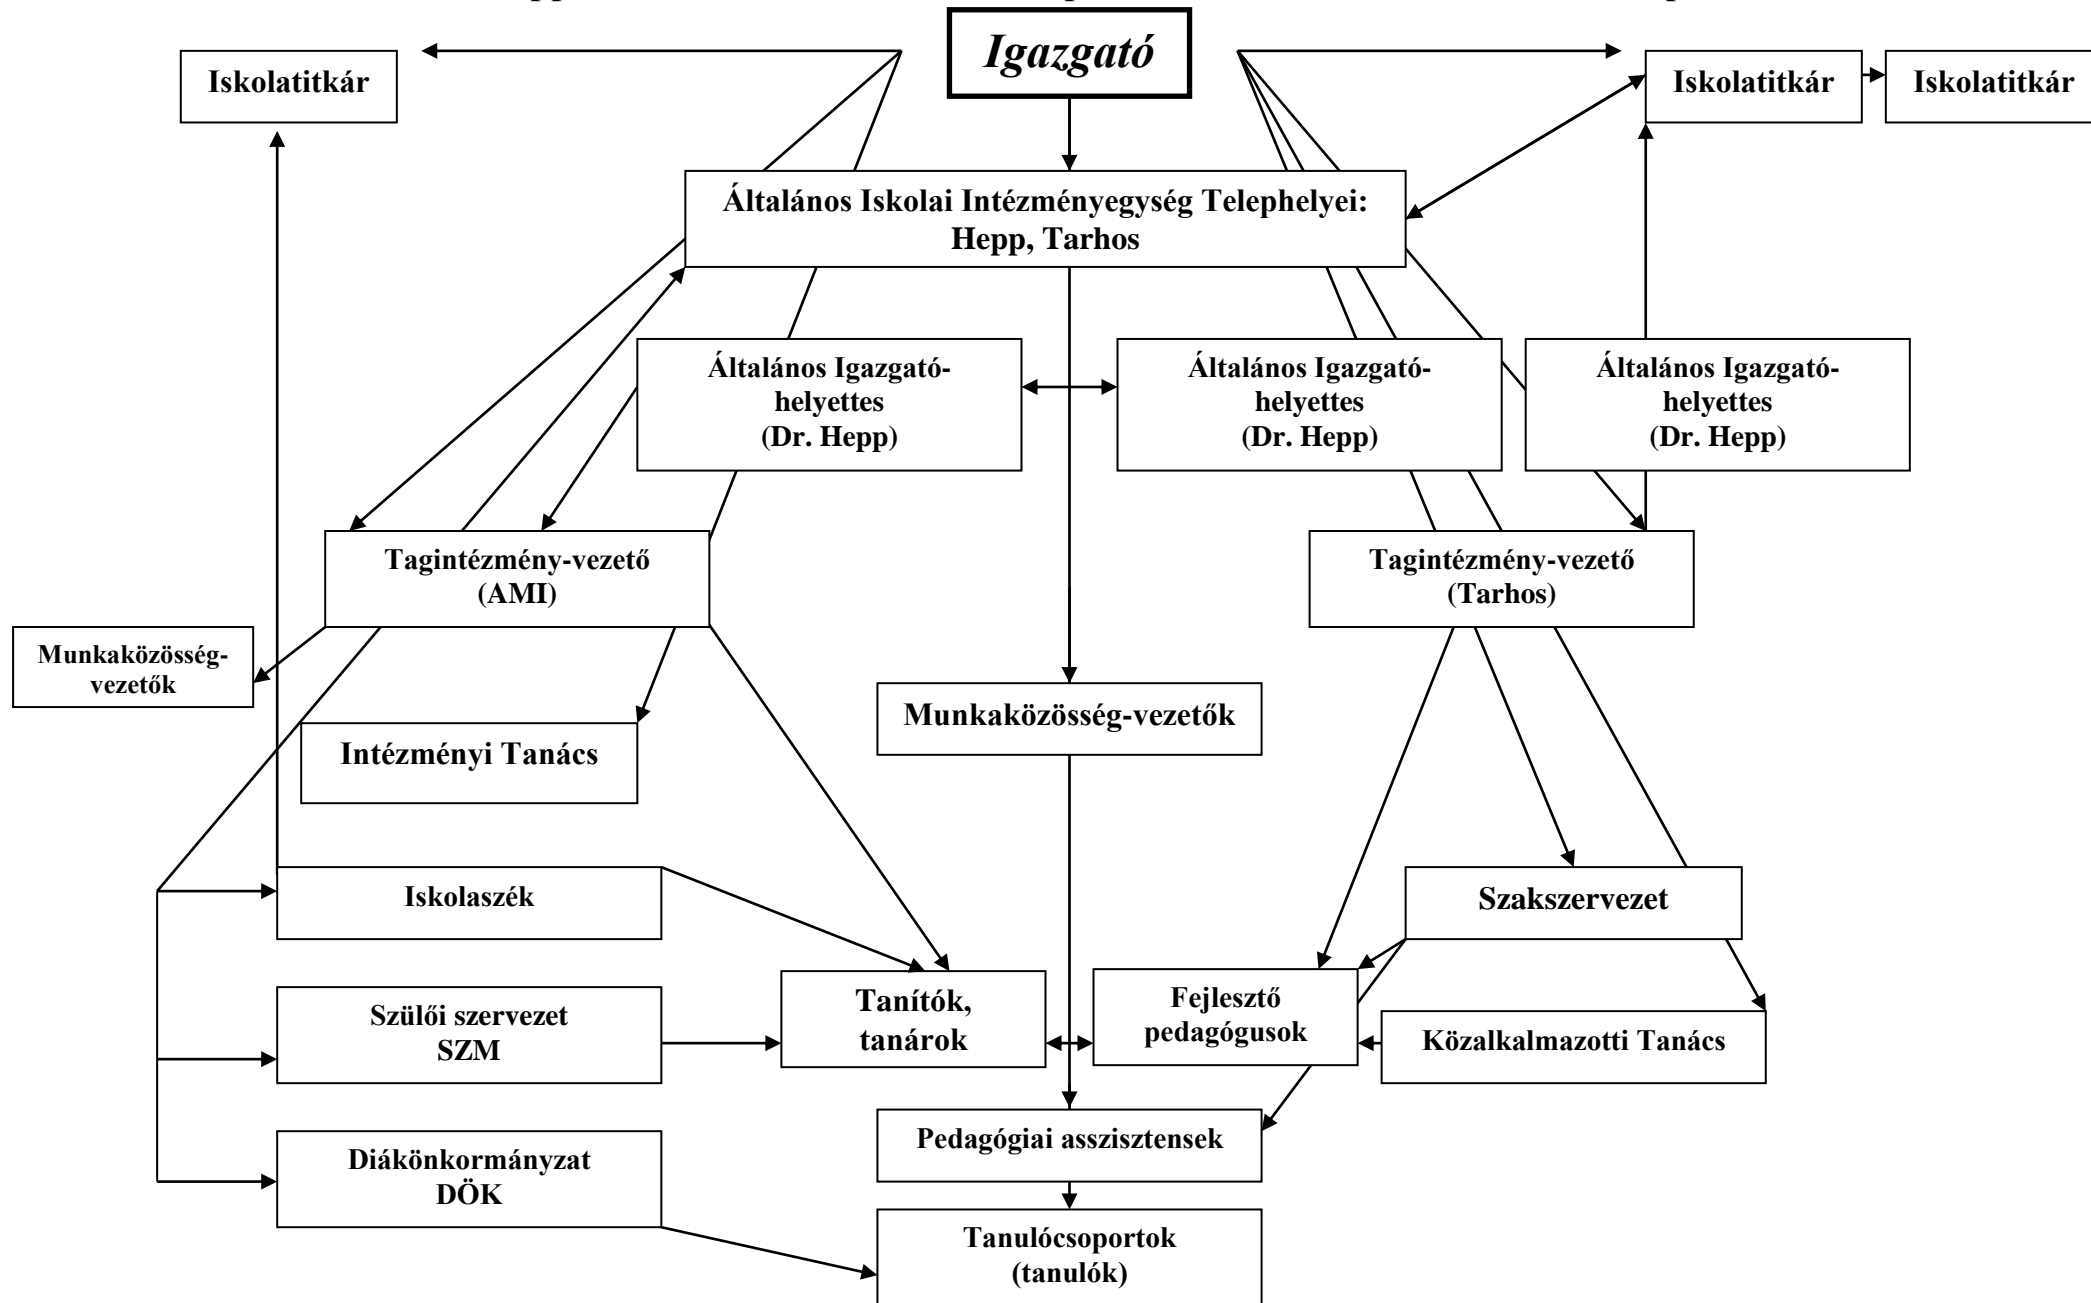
Iskolatitkár

Igazgató

Iskolatitkár

Iskolatitkár

Általános Iskolai Intézményegység Telephelyei: Hepp, Tarhos

Általános Igazgató-helyettes (Dr. Hepp)

Általános Igazgató-helyettes (Dr. Hepp)

Általános Igazgató-helyettes (Dr. Hepp)

Tagintézmény-vezető (AMI)

Tagintézmény-vezető (Tarhos)

Munkaközösség-vezetők

Intézményi Tanács

Munkaközösség-vezetők

Iskolaszék

Szakszervezet

Szülői szervezet SZM

Tanítók, tanárok

Fejlesztő pedagógusok

Közalkalmazotti Tanács

Pedagógiai asszisztensek

Diákönkormányzat DÖK

Tanulócsoportok (tanulók)